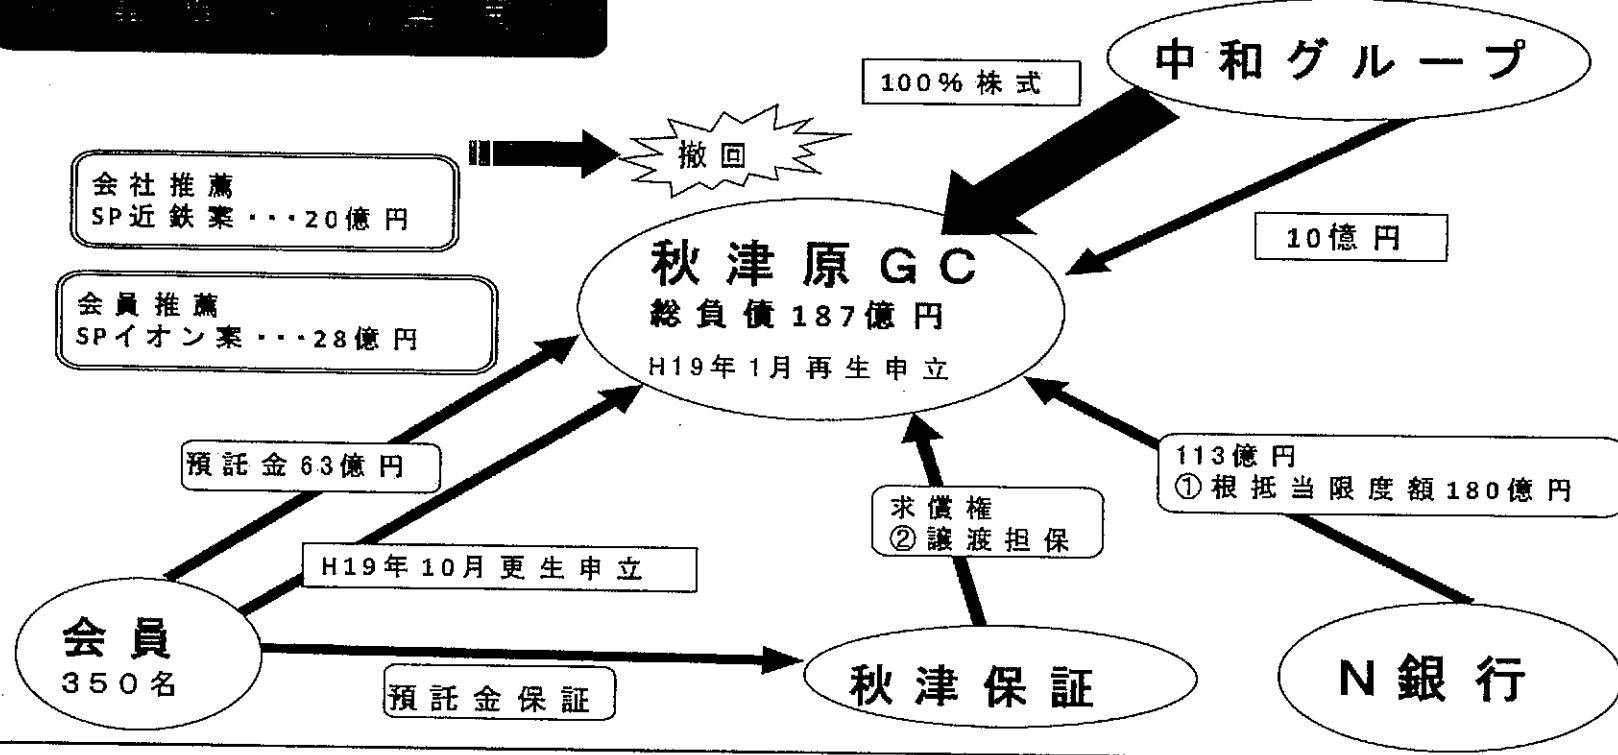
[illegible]

中和グループ

100％株式

撤回

会社推薦
SP近鉄案・・・20億円

10億円

秋津原GC
総負債187億円
H19年1月再生申立

会員推薦
SPイオン案・・・28億円

預託金63億円

113億円
①根抵当限度額180億円

求償権
②譲渡担保

H19年10月更生申立

会員
350名

預託金保証

秋津保証

N銀行